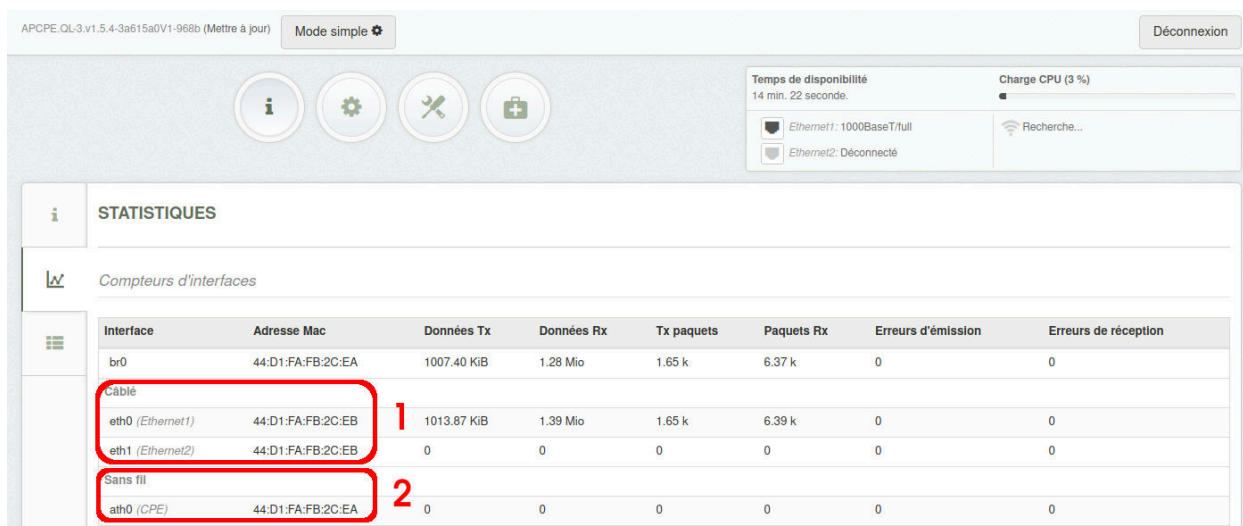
APCPE.QL-3.v1.5.4-3a615a0V1-968b (Mettre à jour) Mode simple

Déconnexion

Temps de disponibilité
14 min. 22 seconde.

Charge CPU (3 %)

Ethernet1: 1000BaseT/full
Ethernet2: Déconnecté

Recherche...

STATISTIQUES

Compteurs d'interfaces

| Interface | Adresse Mac | Données Tx | Données Rx | Tx paquets | Paquets Rx | Erreurs d'émission | Erreurs de réception |
|---|---|---|---|---|---|---|---|
| br0 | 44:D1:FA:FB:2C:EA | 1007.40 KiB | 1.28 Mio | 1.65 k | 6.37 k | 0 | 0 |
| Câblé | | | | | | | |
| eth0 (Ethernet1) | 44:D1:FA:FB:2C:EB | 1013.87 KiB | 1.39 Mio | 1.65 k | 6.39 k | 0 | 0 |
| eth1 (Ethernet2) | 44:D1:FA:FB:2C:EB | 0 | 0 | 0 | 0 | 0 | 0 |
| Sans fil | | | | | | | |
| ath0 (CPE) | 44:D1:FA:FB:2C:EA | 0 | 0 | 0 | 0 | 0 | 0 |

1

2